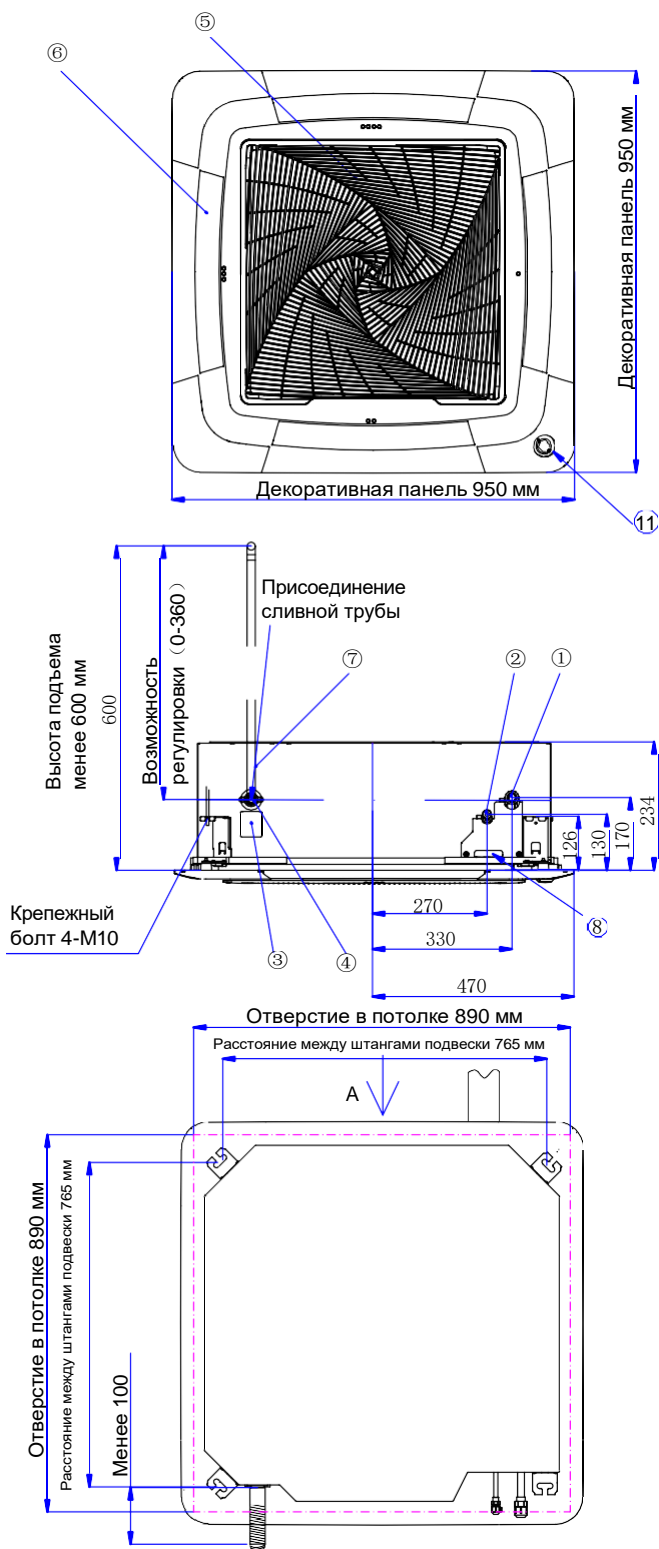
⑥
⑤
Декоративная панель 950 мм
Декоративная панель 950 мм
⑪

Присоединение сливной трубы
Высота подъема менее 600 мм
600
Возможность регулировки（0-360）
⑦
②
①
234
170
130
126
Крепежный болт 4-M10
③
④
270
330
470
⑧

Отверстие в потолке 890 мм
Расстояние между штангами подвески 765 мм
A
Отверстие в потолке 890 мм
Расстояние между штангами подвески 765 мм
Менее 100